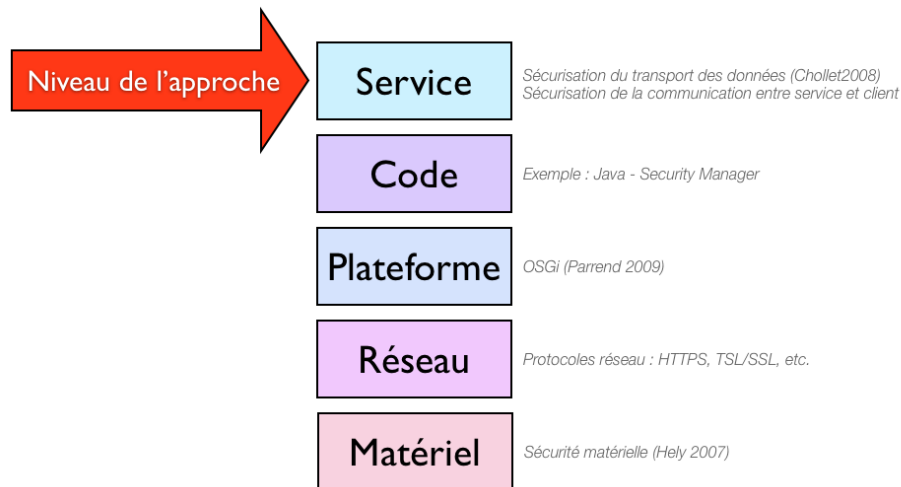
Niveau de l'approche

Service

Sécurisation du transport des données (Chollet2008)
Sécurisation de la communication entre service et client

Code

Exemple : Java - Security Manager

Plateforme

OSGi (Parrend 2009)

Réseau

Protocoles réseau : HTTPS, TSL/SSL, etc.

Matériel

Sécurité matérielle (Hely 2007)